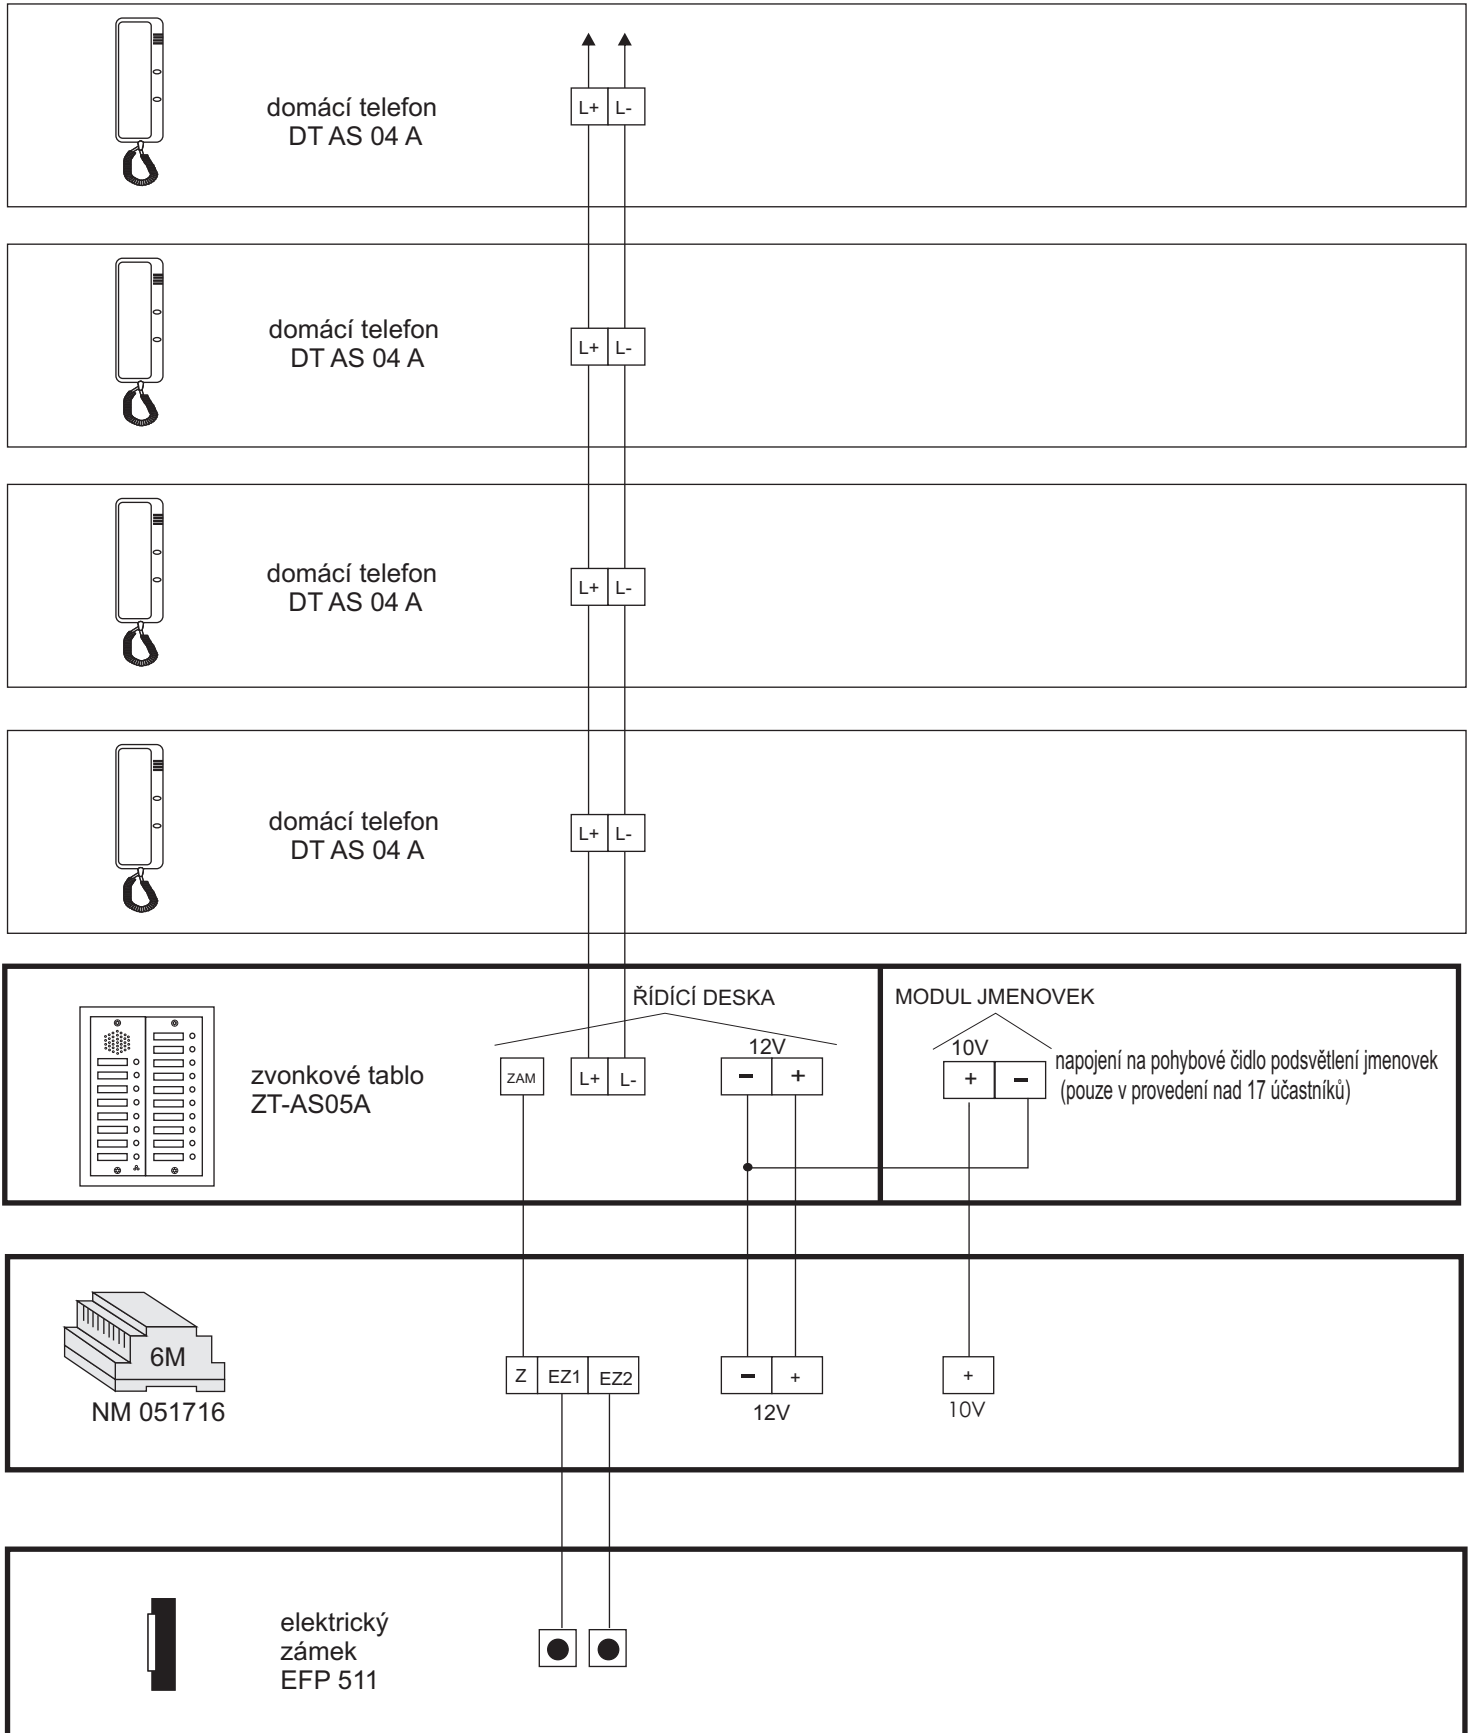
domácí telefon
DT AS 04 A

L+ L-

domácí telefon
DT AS 04 A

L+ L-

domácí telefon
DT AS 04 A

L+ L-

domácí telefon
DT AS 04 A

L+ L-

zvonkové tablo
ZT-AS05A

ŘÍDÍCÍ DESKA

ZAM L+ L-

12V
− +

MODUL JMENOVEK

10V
+ −

napojení na pohybové čidlo podsvětlení jmenovek
(pouze v provedení nad 17 účastníků)

6M
NM 051716

Z EZ1 EZ2

− +
12V

+
10V

elektrický
zámek
EFP 511